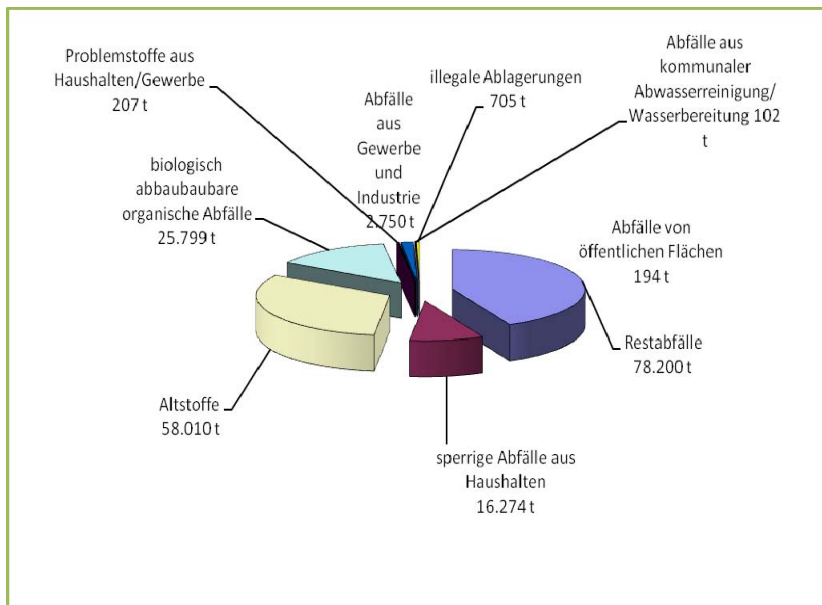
Problemstoffe aus Haushalten/Gewerbe 207 t

Abfälle aus Gewerbe und Industrie 2.750 t

illegale Ablagerungen 705 t

Abfälle aus kommunaler Abwasserreinigung/ Wasserbereitung 102 t

biologisch abbaubaubare organische Abfälle 25.799 t

Abfälle von öffentlichen Flächen 194 t

Restabfälle 78.200 t

Altstoffe 58.010 t

sperrige Abfälle aus Haushalten 16.274 t